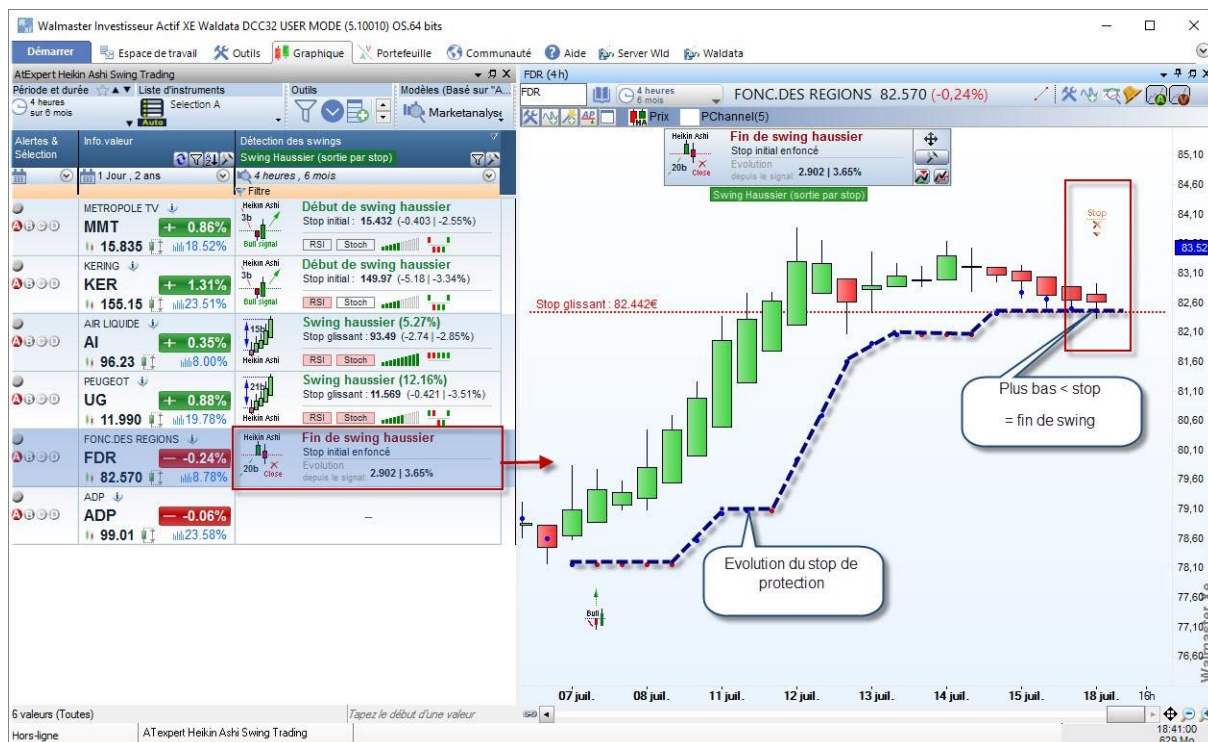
Walmaster Investisseur Actif XE Waldata DCC32 USER MODE (5.10010) OS.64 bits

Démarrer | Espace de travail | Outils | Graphique | Portefeuille | Communauté | Aide | Server Wld | Waldata

AtExpert Heikin Ashi Swing Trading

Période et durée | Liste d'instruments | Outils | Modèles (Basé sur "A...

4 heures sur 6 mois | Sélection A | Auto | Marketanalyse

Alertes & Sélection | Info.valeur | Détection des swings

Swing Haussier (sortie par stop)

1 Jour , 2 ans | 4 heures , 6 mois

Filtre

| Info.valeur | Détection des swings |
|---|---|
| METROPOLE TV MMT + 0.86% 15.835 18.52% | Heikin Ashi 3b Bull signal Début de swing haussier Stop initial : 15.432 (-0.403 | -2.55%) RSI Stoch |
| KERING KER + 1.31% 155.15 23.51% | Heikin Ashi 3b Bull signal Début de swing haussier Stop initial : 149.97 (-5.18 | -3.34%) RSI Stoch |
| AIR LIQUIDE AI + 0.35% 96.23 8.00% | 15b Heikin Ashi Swing haussier (5.27%) Stop glissant : 93.49 (-2.74 | -2.85%) RSI Stoch |
| PEUGEOT UG + 0.88% 11.990 19.78% | 21b Heikin Ashi Swing haussier (12.16%) Stop glissant : 11.569 (-0.421 | -3.51%) RSI Stoch |
| FONC.DES REGIONS FDR – -0.24% 82.570 8.78% | Heikin Ashi 20b Close Fin de swing haussier Stop initial enfoncé Evolution depuis le signal 2.902 \| 3.65% |
| ADP ADP – -0.06% 99.01 23.58% | -- |

6 valeurs (Toutes)

Tapez le début d'une valeur

Hors-ligne | ATexpert Heikin Ashi Swing Trading

FDR (4 h)

FDR | 4 heures 6 mois | FONC.DES REGIONS 82.570 (-0,24%)

Prix | PChannel(5)

Heikin Ashi 20b Close Fin de swing haussier Stop initial enfoncé Evolution depuis le signal 2.902 | 3.65%

Swing Haussier (sortie par stop)

Stop

Stop glissant : 82.442€

Plus bas < stop
= fin de swing

Evolution du stop de protection

Bull

85,10
84,60
84,10
83,52
83,10
82,60
82,10
81,60
81,10
80,60
80,10
79,60
79,10
78,60
78,10
77,60
77,10
76,60

07 juil. | 08 juil. | 11 juil. | 12 juil. | 13 juil. | 14 juil. | 15 juil. | 18 juil. | 16h

Walmaster

18:41:00
629 Mo